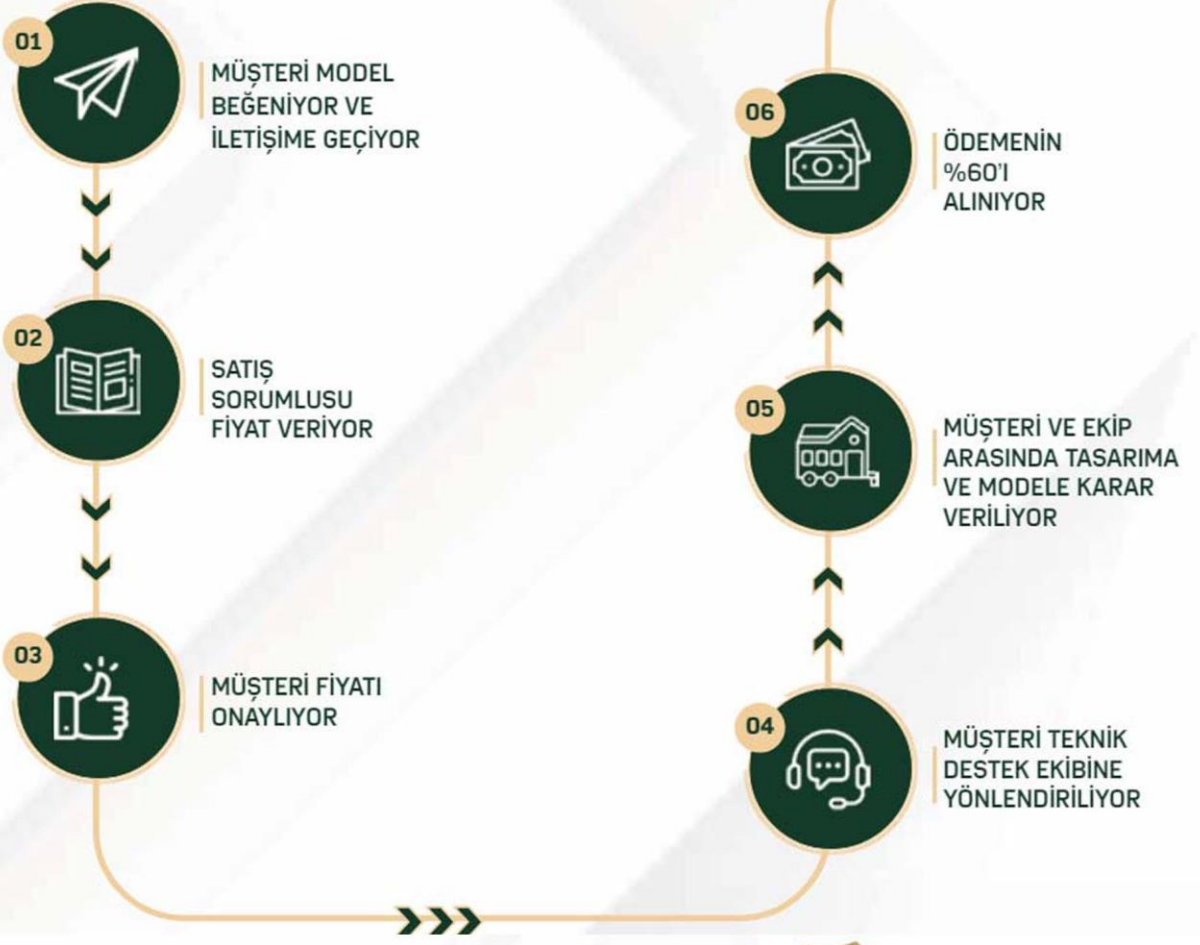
01
MÜŞTERİ MODEL BEĞENİYOR VE İLETİŞİME GEÇİYOR

02
SATIŞ SORUMLUSU FİYAT VERİYOR

03
MÜŞTERİ FİYATI ONAYLIYOR

04
MÜŞTERİ TEKNİK DESTEK EKİBİNE YÖNLENDİRİLİYOR

05
MÜŞTERİ VE EKİP ARASINDA TASARIMA VE MODELE KARAR VERİLİYOR

06
ÖDEMENİN %60'I ALINIYOR